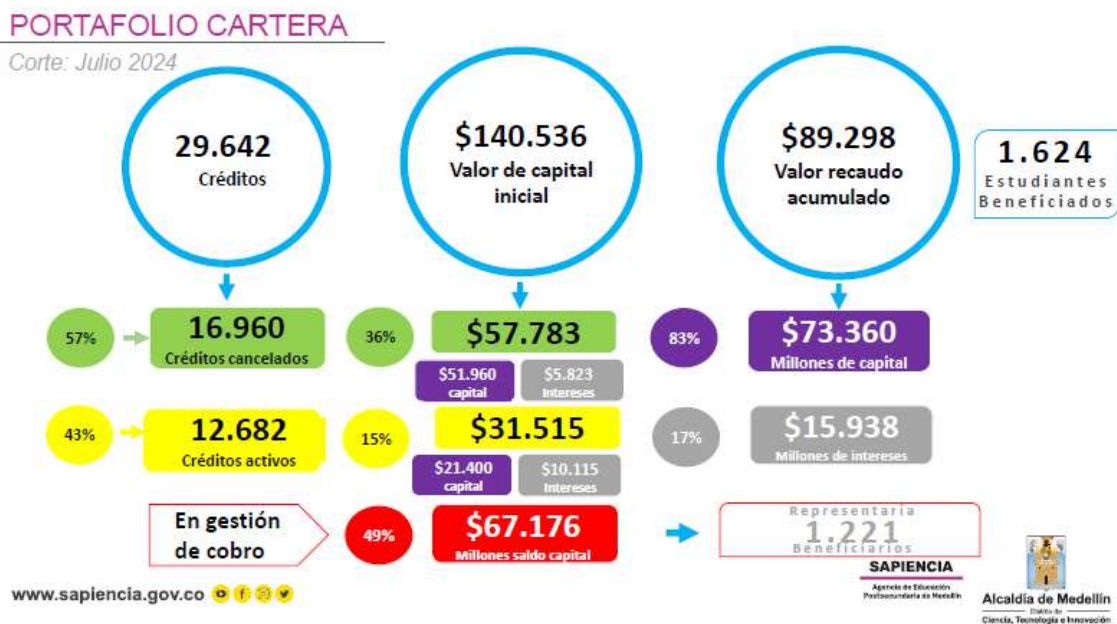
PORTAFOLIO CARTERA

Corte: Julio 2024

29.642
Créditos

$140.536
Valor de capital inicial

$89.298
Valor recaudo acumulado

1.624
Estudiantes Beneficiados

57%

16.960
Créditos cancelados

36%

$57.783

$51.960
capital

$5.823
Intereses

83%

$73.360
Millones de capital

43%

12.682
Créditos activos

15%

$31.515

$21.400
capital

$10.115
Intereses

17%

$15.938
Millones de intereses

En gestión de cobro

49%

$67.176
Millones saldo capital

Representaría
1.221
Beneficiarios

www.sapiencia.gov.co

SAPIENCIA
Agencia de Educación Postsecundaria de Medellín

Alcaldía de Medellín
Distrito de
Ciencia, Tecnología e Innovación